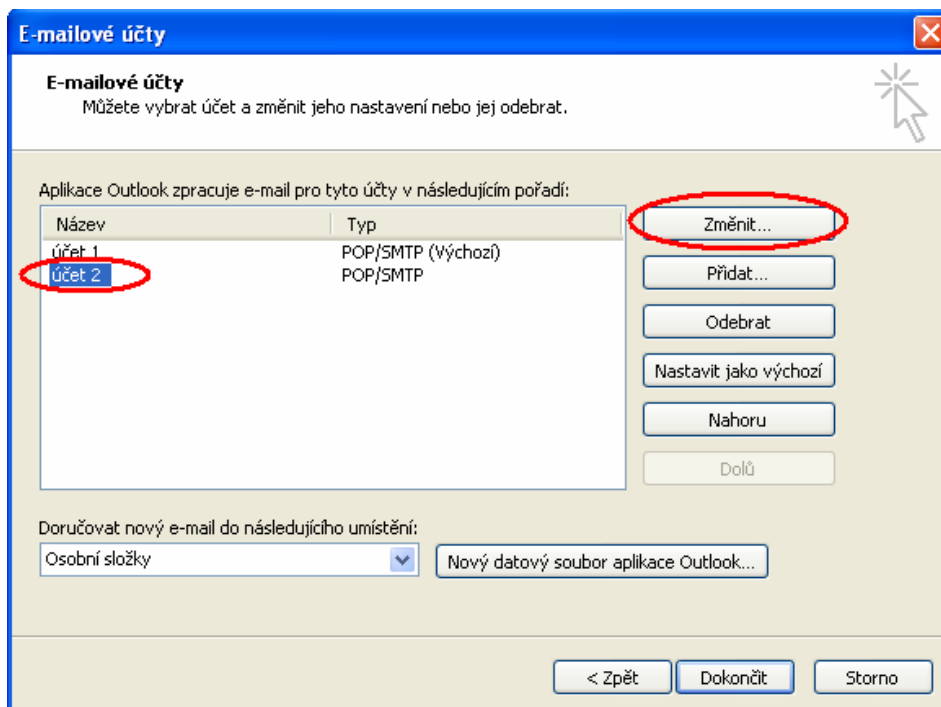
E-mailové účty

E-mailové účty
Můžete vybrat účet a změnit jeho nastavení nebo jej odebrat.

Aplikace Outlook zpracuje e-mail pro tyto účty v následujícím pořadí:

| Název | Typ |
|---|---|
| účet 1 | POP/SMTP (Výchozí) |
| účet 2 | POP/SMTP |

Změnit...
Přidat...
Odebrat
Nastavit jako výchozí
Nahoru
Dolů

Doručovat nový e-mail do následujícího umístění:
Osobní složky
Nový datový soubor aplikace Outlook...

< Zpět
Dokončit
Storno